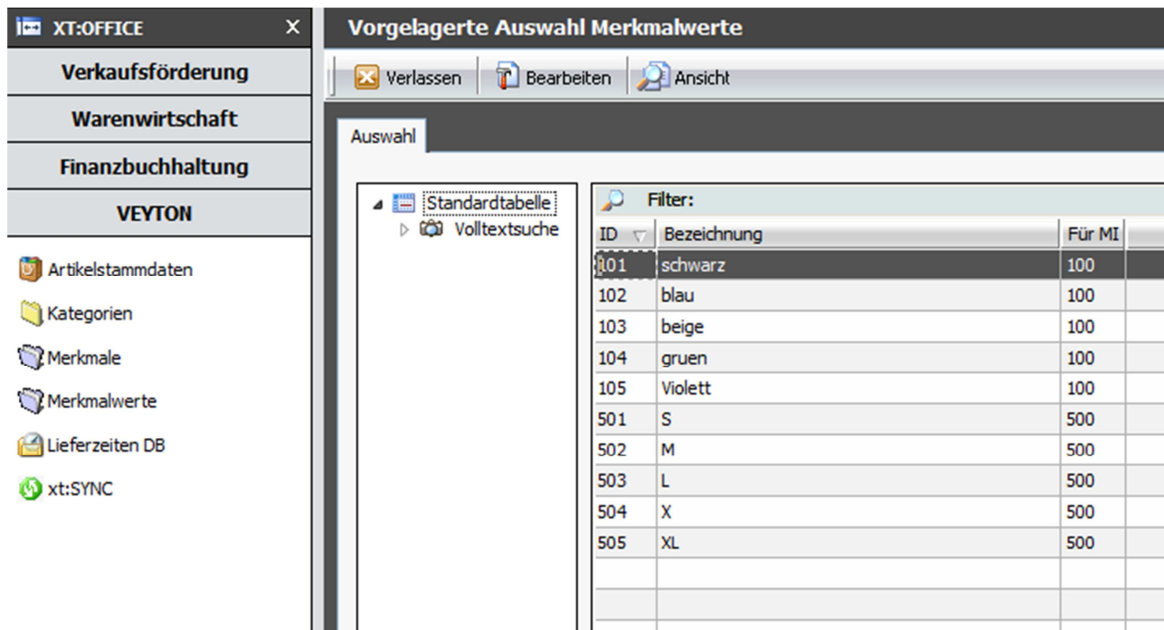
XT:OFFICE ×

Verkaufsförderung

Warenwirtschaft

Finanzbuchhaltung

VEYTON

Artikelstammdaten

Kategorien

Merkmale

Merkmalwerte

Lieferzeiten DB

xt:SYNC

Vorgelagerte Auswahl Merkmalwerte

Verlassen Bearbeiten Ansicht

Auswahl

Standardtabelle
Volltextsuche

Filter:

| ID | Bezeichnung | Für MI |
|---|---|---|
| 101 | schwarz | 100 |
| 102 | blau | 100 |
| 103 | beige | 100 |
| 104 | gruen | 100 |
| 105 | Violett | 100 |
| 501 | S | 500 |
| 502 | M | 500 |
| 503 | L | 500 |
| 504 | X | 500 |
| 505 | XL | 500 |